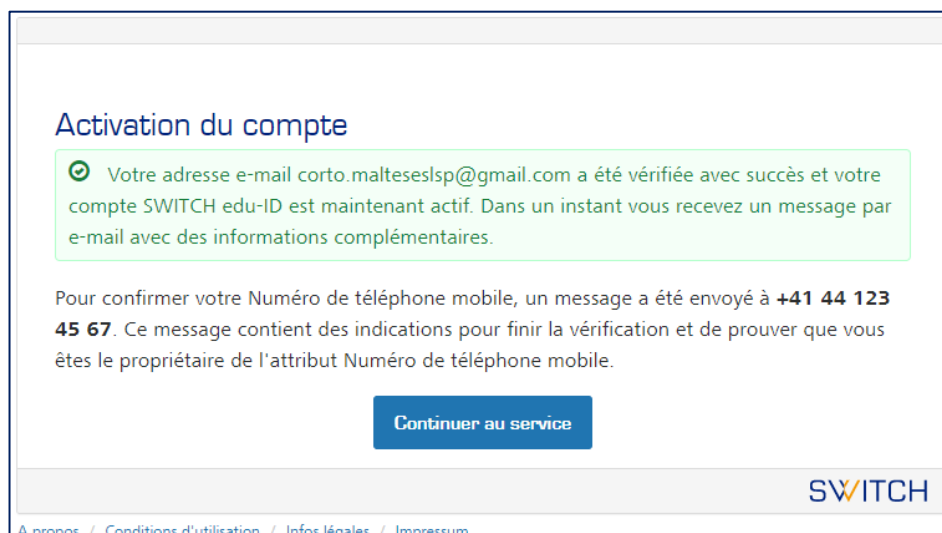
Activation du compte

Votre adresse e-mail corto.malteseslsp@gmail.com a été vérifiée avec succès et votre compte SWITCH edu-ID est maintenant actif. Dans un instant vous recevez un message par e-mail avec des informations complémentaires.

Pour confirmer votre Numéro de téléphone mobile, un message a été envoyé à **+41 44 123 45 67**. Ce message contient des indications pour finir la vérification et de prouver que vous êtes le propriétaire de l'attribut Numéro de téléphone mobile.

Continuer au service

SWITCH

A propos / Conditions d'utilisation / Infos légales / Impressum